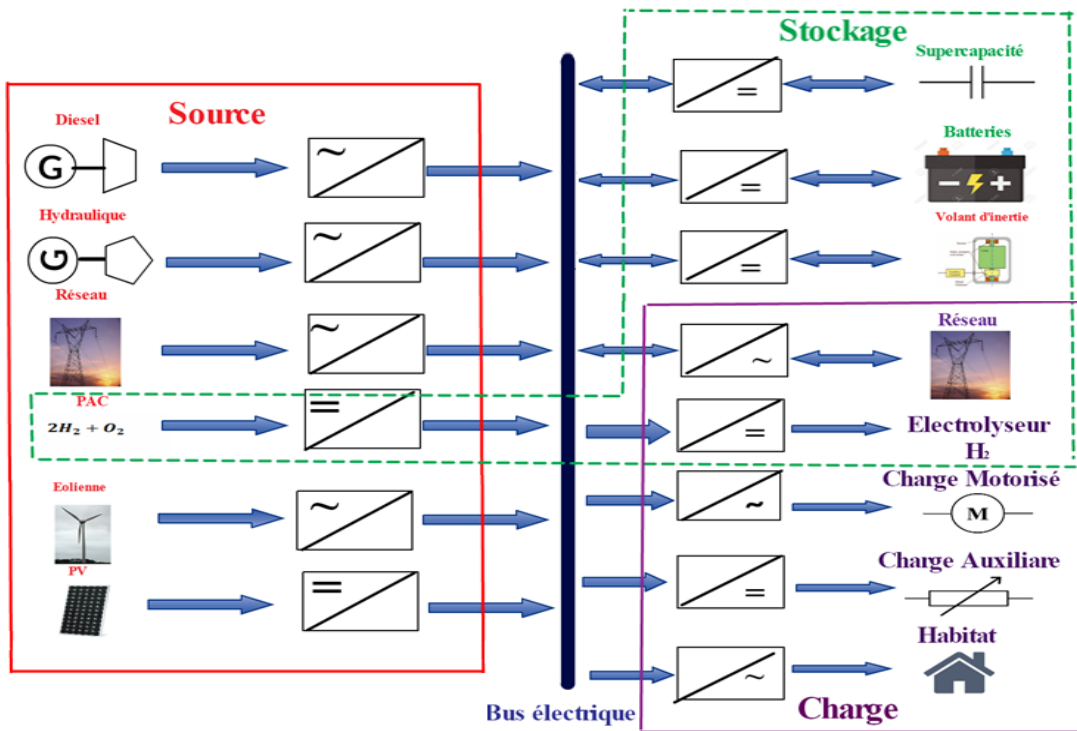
Stockage

Supercapacité

Batteries

Volant d'inertie

Source

Diesel

G

Hydraulique

G

Réseau

PAC

$2H_2 + O_2$

Eolienne

PV

~

~

~

=

~

=

Bus électrique

=

=

=

~

=

~

=

~

Réseau

Electrolyseur $H_2$

Charge Motorisé

M

Charge Auxiliare

Habitat

Charge